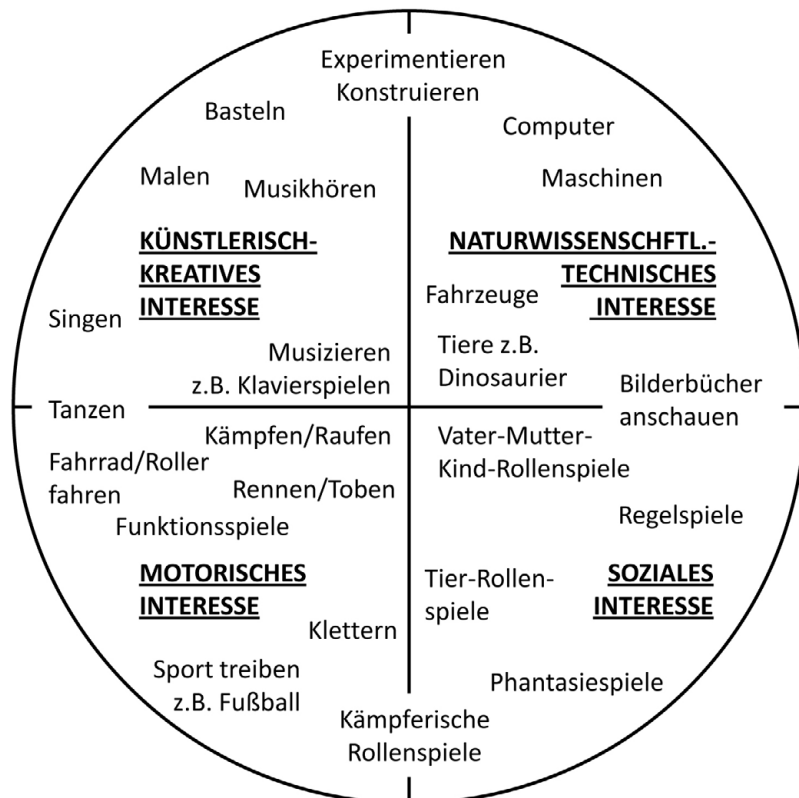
Experimentieren
Konstruieren

Basteln

Malen

Musikhören

KÜNSTLERISCH-KREATIVES INTERESSE

Singen

Musizieren z.B. Klavierspielen

Computer

Maschinen

NATURWISSENSCHFTL.-TECHNISCHES INTERESSE

Fahrzeuge

Tiere z.B. Dinosaurier

Bilderbücher anschauen

Tanzen

Kämpfen/Raufen

Fahrrad/Roller fahren

Rennen/Toben

Funktionsspiele

MOTORISCHES INTERESSE

Klettern

Sport treiben z.B. Fußball

Vater-Mutter-Kind-Rollenspiele

Regelspiele

Tier-Rollenspiele

SOZIALES INTERESSE

Phantasiespiele

Kämpferische Rollenspiele